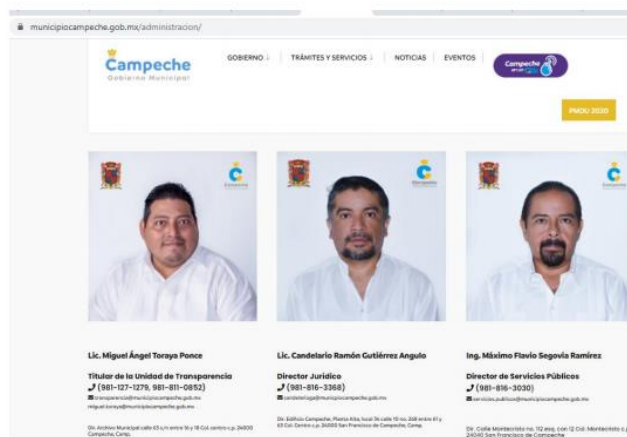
municipiocampeche.gob.mx/administracion/

Campeche
Gobierno Municipal

GOBIERNO ↓ | TRÁMITES Y SERVICIOS ↓ | NOTICIAS | EVENTOS

Campeche en un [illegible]

PMDU 2020

Lic. Miguel Ángel Toraya Ponce

Titular de la Unidad de Transparencia
(981-127-1279, 981-811-0852)
transparencia@municipiocampeche.gob.mx
miguel.toraya@municipiocampeche.gob.mx

Dir. Archivo Municipal calle 63 s/n entre 16 y 18 Col. centro c.p. 24000 Campeche, Camp.

Lic. Candelario Ramón Gutiérrez Angulo

Director Jurídico
(981-816-3368)
candeleriga@municipiocampeche.gob.mx

Dir. Edificio Campeche, Planta Alta, local 36 calle 10 no. 268 entre 61 y 63 Col. Centro c.p. 24000 San Francisco de Campeche, Camp.

Ing. Máximo Flavio Segovia Ramírez

Director de Servicios Públicos
(981-816-3030)
servicios.publicos@municipiocampeche.gob.mx

Dir. Calle Montecristo no. 112 esq. con 12 Col. Montecristo c.p. 24040 San Francisco de Campeche